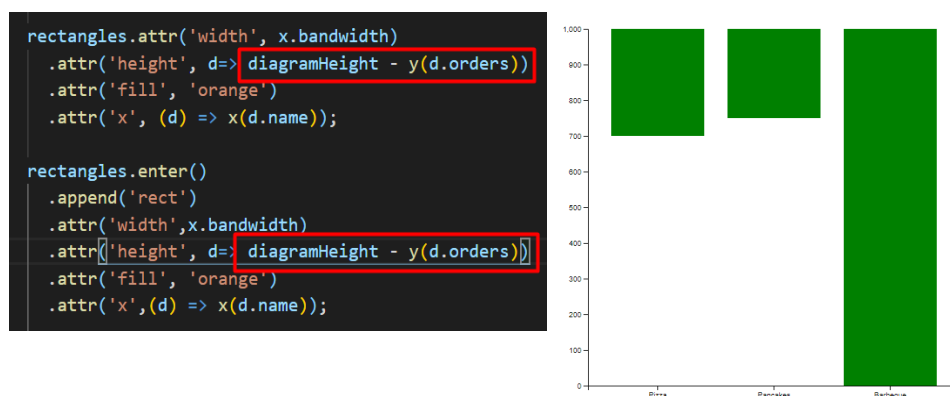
rectangles.attr('width', x.bandwidth)
  .attr('height', d=> diagramHeight - y(d.orders))
  .attr('fill', 'orange')
  .attr('x', (d) => x(d.name));

rectangles.enter()
  .append('rect')
  .attr('width',x.bandwidth)
  .attr('height', d=> diagramHeight - y(d.orders))
  .attr('fill', 'orange')
  .attr('x',(d) => x(d.name));

1,000
900
800
700
600
500
400
300
200
100
0

Pizza
Pancakes
Barbeque